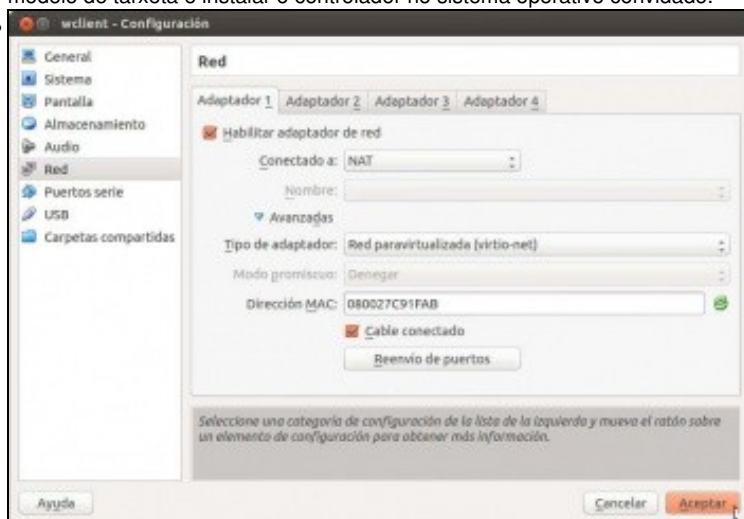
modelo de tarxeta e instalar o controlador no sistema operativo convidado.

wclient - Configuración

General
Sistema
Pantalla
Almacenamiento
Audio
Red
Puertos serie
USB
Carpetas compartidas

Red

Adaptador 1 | Adaptador 2 | Adaptador 3 | Adaptador 4

Habilitar adaptador de red

Conectado a: NAT

Nombre:

Avanzadas

Tipo de adaptador: Red paravirtualizada (virtio-net)

Modo promiscuo: Denegar

Dirección MAC: 080027C91FAB

Cable conectado

Reenvío de puertos

Seleccione una categoría de configuración de la lista de la izquierda y mueva el ratón sobre un elemento de configuración para obtener más información.

Ayuda

Cancelar

Aceptar